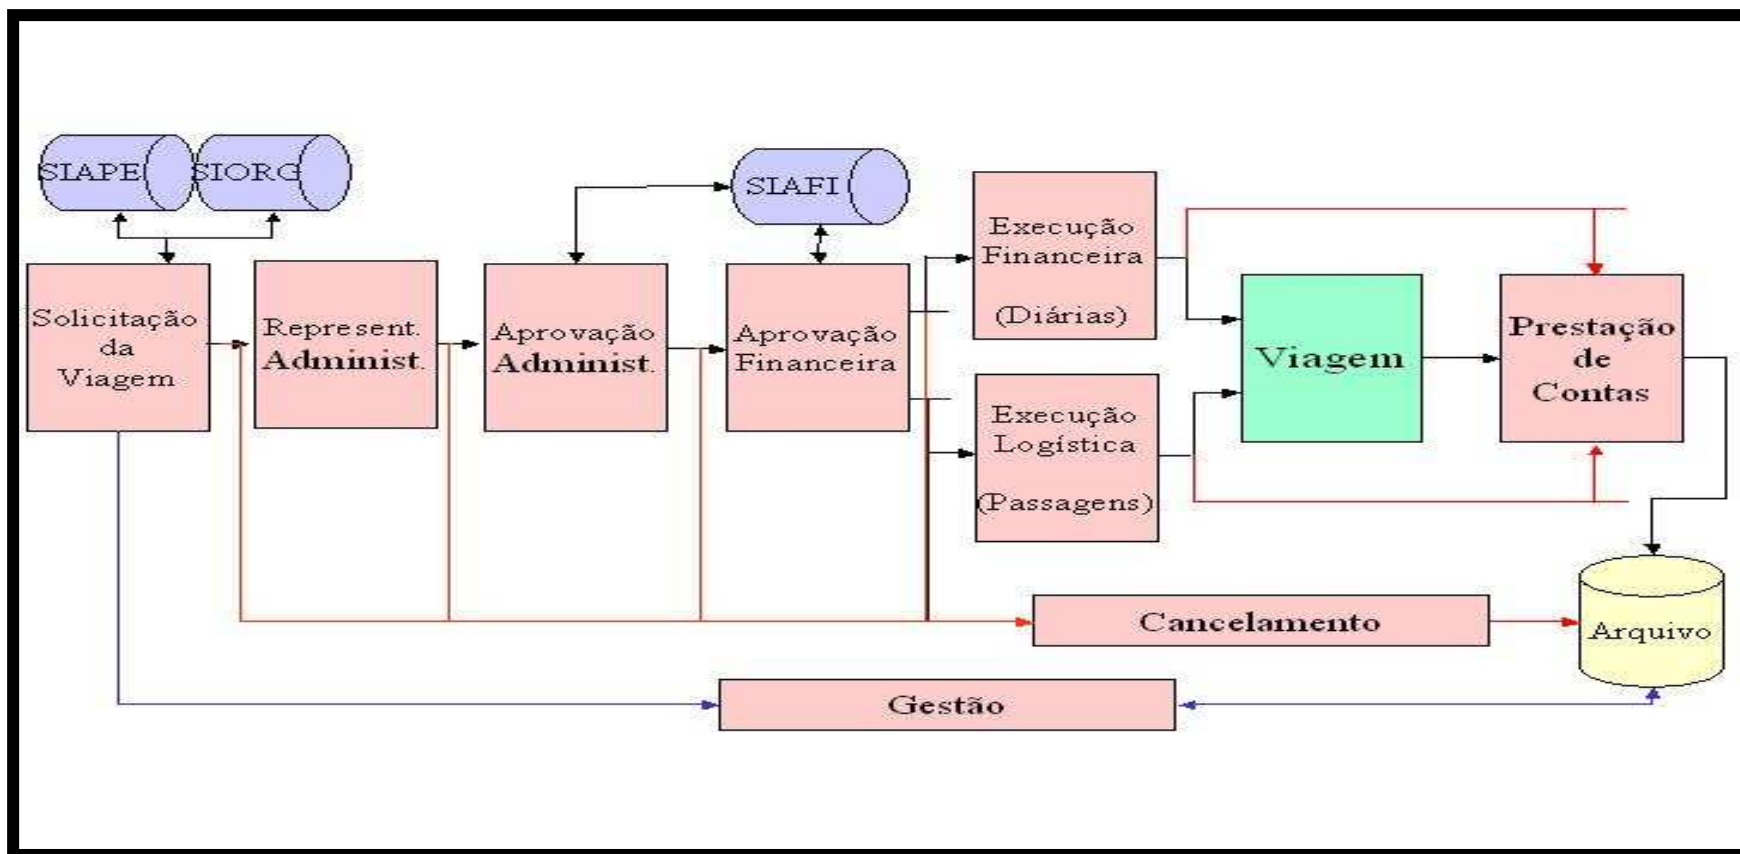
SIAPE

SIORG

SIAFI

Solicitação da Viagem

Represent. Administ.

Aprovação Administ.

Aprovação Financeira

Execução Financeira (Diárias)

Execução Logística (Passagens)

Viagem

Prestação de Contas

Cancelamento

Arquivo

Gestão